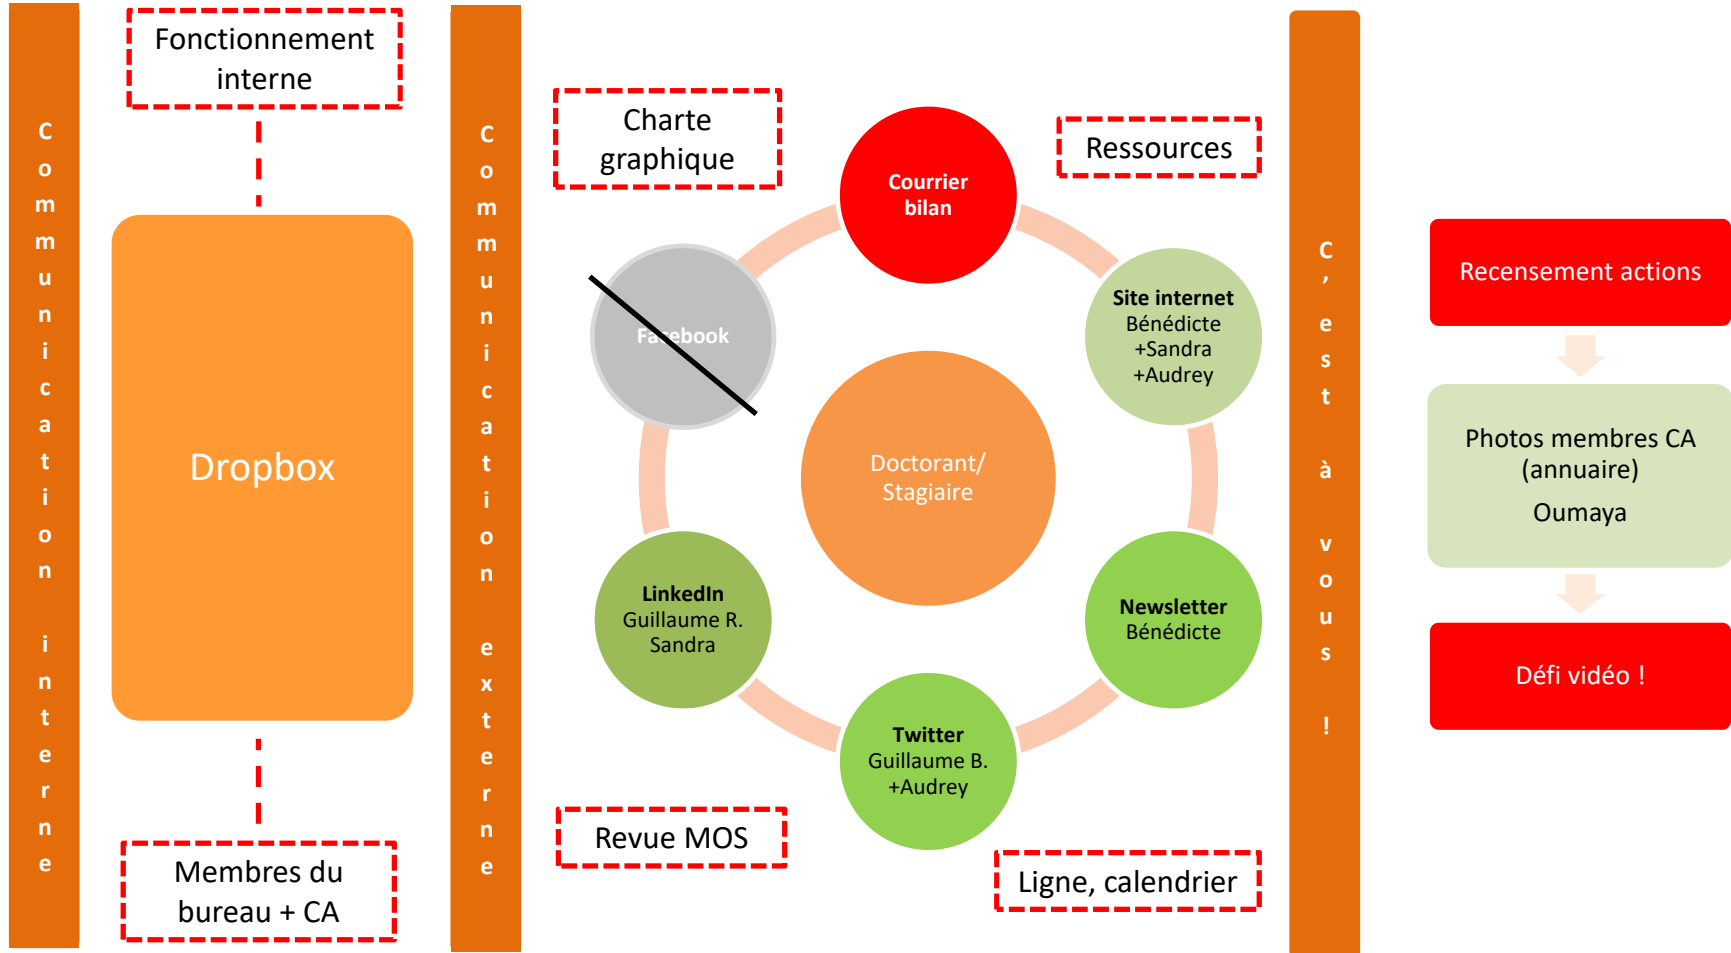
Communication interne

Fonctionnement interne

Dropbox

Membres du bureau + CA

Communication externe

Charte graphique

Ressources

Courrier bilan

Facebook

Site internet
Bénédicte
+Sandra
+Audrey

Doctorant/ Stagiaire

LinkedIn
Guillaume R.
Sandra

Newsletter
Bénédicte

Twitter
Guillaume B.
+Audrey

Revue MOS

Ligne, calendrier

C'est à vous !

Recensement actions

Photos membres CA (annuaire)

Oumaya

Défi vidéo !